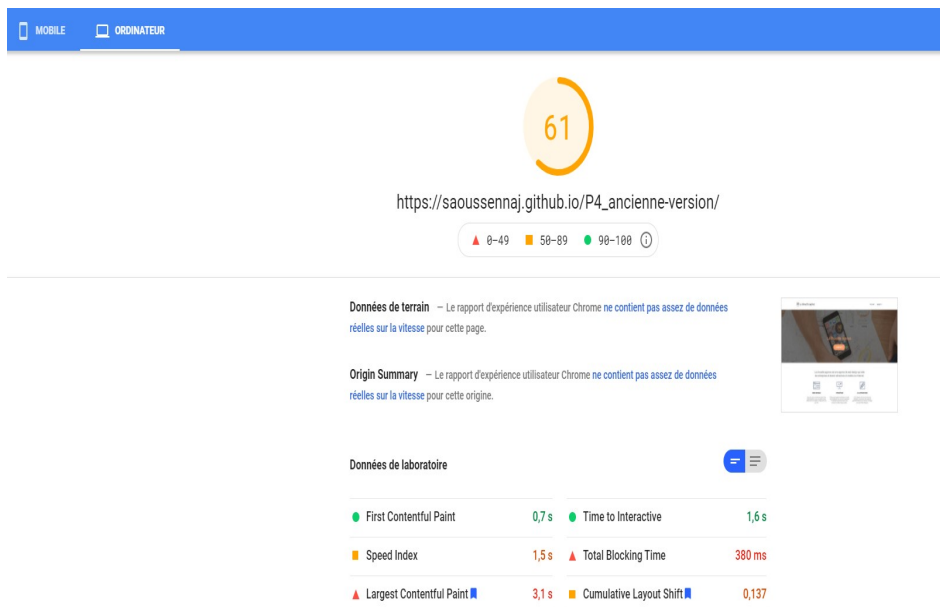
MOBILE ORDINATEUR

61

https://saoussennaj.github.io/P4_ancienne-version/

0–49 50–89 90–100

Données de terrain – Le rapport d'expérience utilisateur Chrome ne contient pas assez de données réelles sur la vitesse pour cette page.

Origin Summary – Le rapport d'expérience utilisateur Chrome ne contient pas assez de données réelles sur la vitesse pour cette origine.

Données de laboratoire

| | | | |
|---|---|---|---|
| First Contentful Paint | 0,7 s | Time to Interactive | 1,6 s |
| Speed Index | 1,5 s | Total Blocking Time | 380 ms |
| Largest Contentful Paint | 3,1 s | Cumulative Layout Shift | 0,137 |